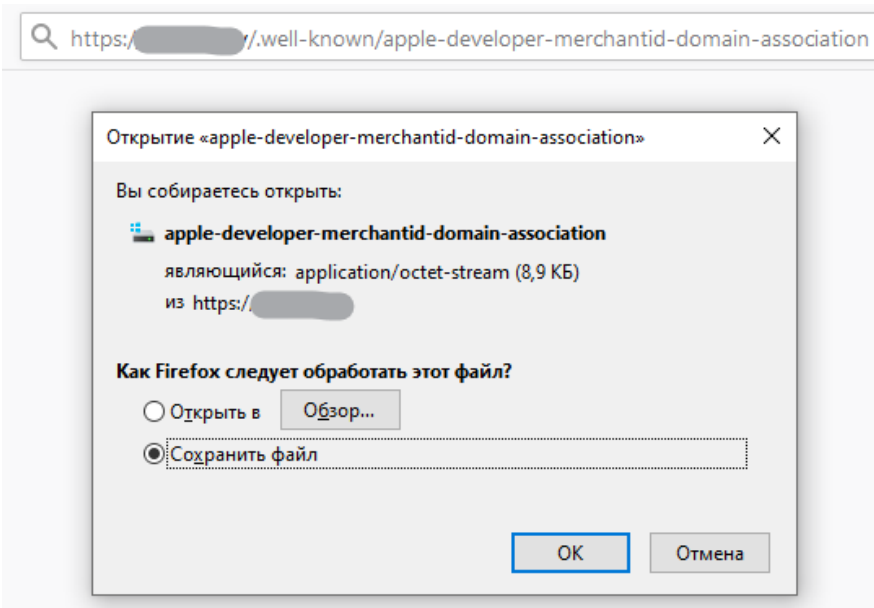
https:/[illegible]/.well-known/apple-developer-merchantid-domain-association

Открытие «apple-developer-merchantid-domain-association»

Вы собираетесь открыть:

apple-developer-merchantid-domain-association

являющийся: application/octet-stream (8,9 КБ)

из https:/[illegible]

Как Firefox следует обработать этот файл?

Открыть в Обзор...

Сохранить файл

OK

Отмена